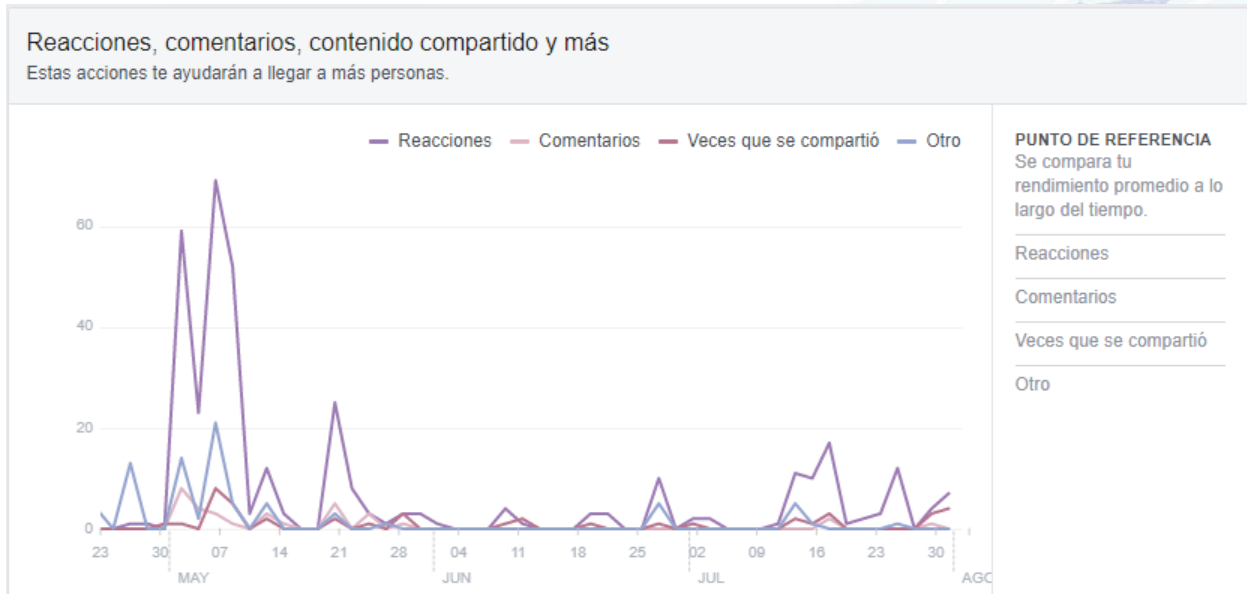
Reacciones, comentarios, contenido compartido y más
Estas acciones te ayudarán a llegar a más personas.

Reacciones Comentarios Veces que se compartió Otro

60
40
20
0

23 30 MAY 07 14 21 28 JUN 04 11 18 25 JUL 02 09 16 23 30 AGO

PUNTO DE REFERENCIA
Se compara tu rendimiento promedio a lo largo del tiempo.

Reacciones

Comentarios

Veces que se compartió

Otro